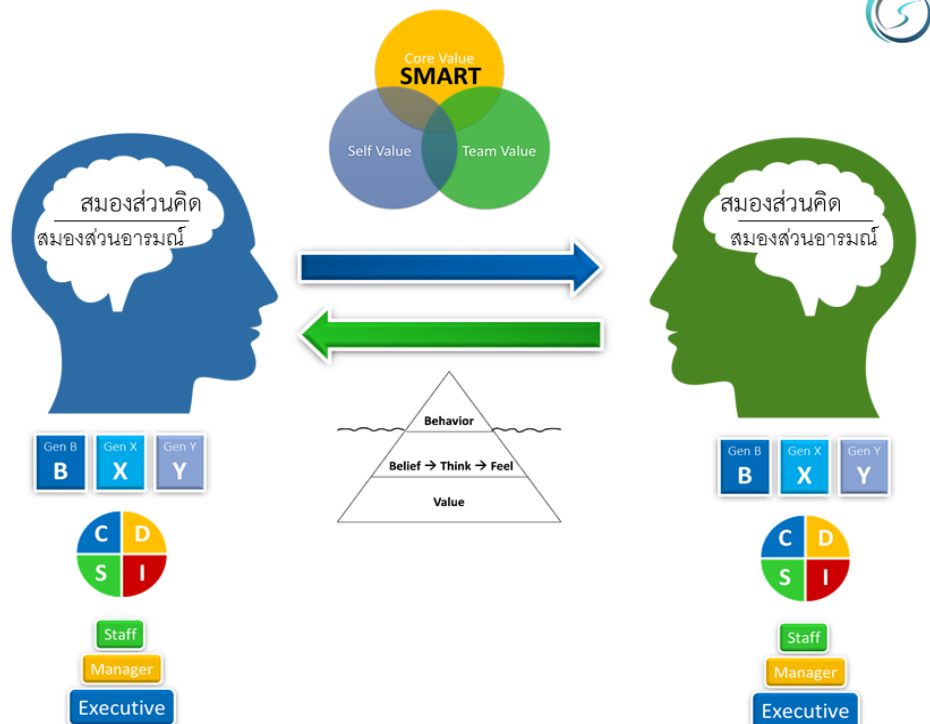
Core Value
SMART
Self Value
Team Value

สมองส่วนคิด
สมองส่วนอารมณ์

สมองส่วนคิด
สมองส่วนอารมณ์

Behavior
Belief → Think → Feel
Value

Gen B
B
Gen X
X
Gen Y
Y

C
D
S
I

Staff
Manager
Executive

Gen B
B
Gen X
X
Gen Y
Y

C
D
S
I

Staff
Manager
Executive